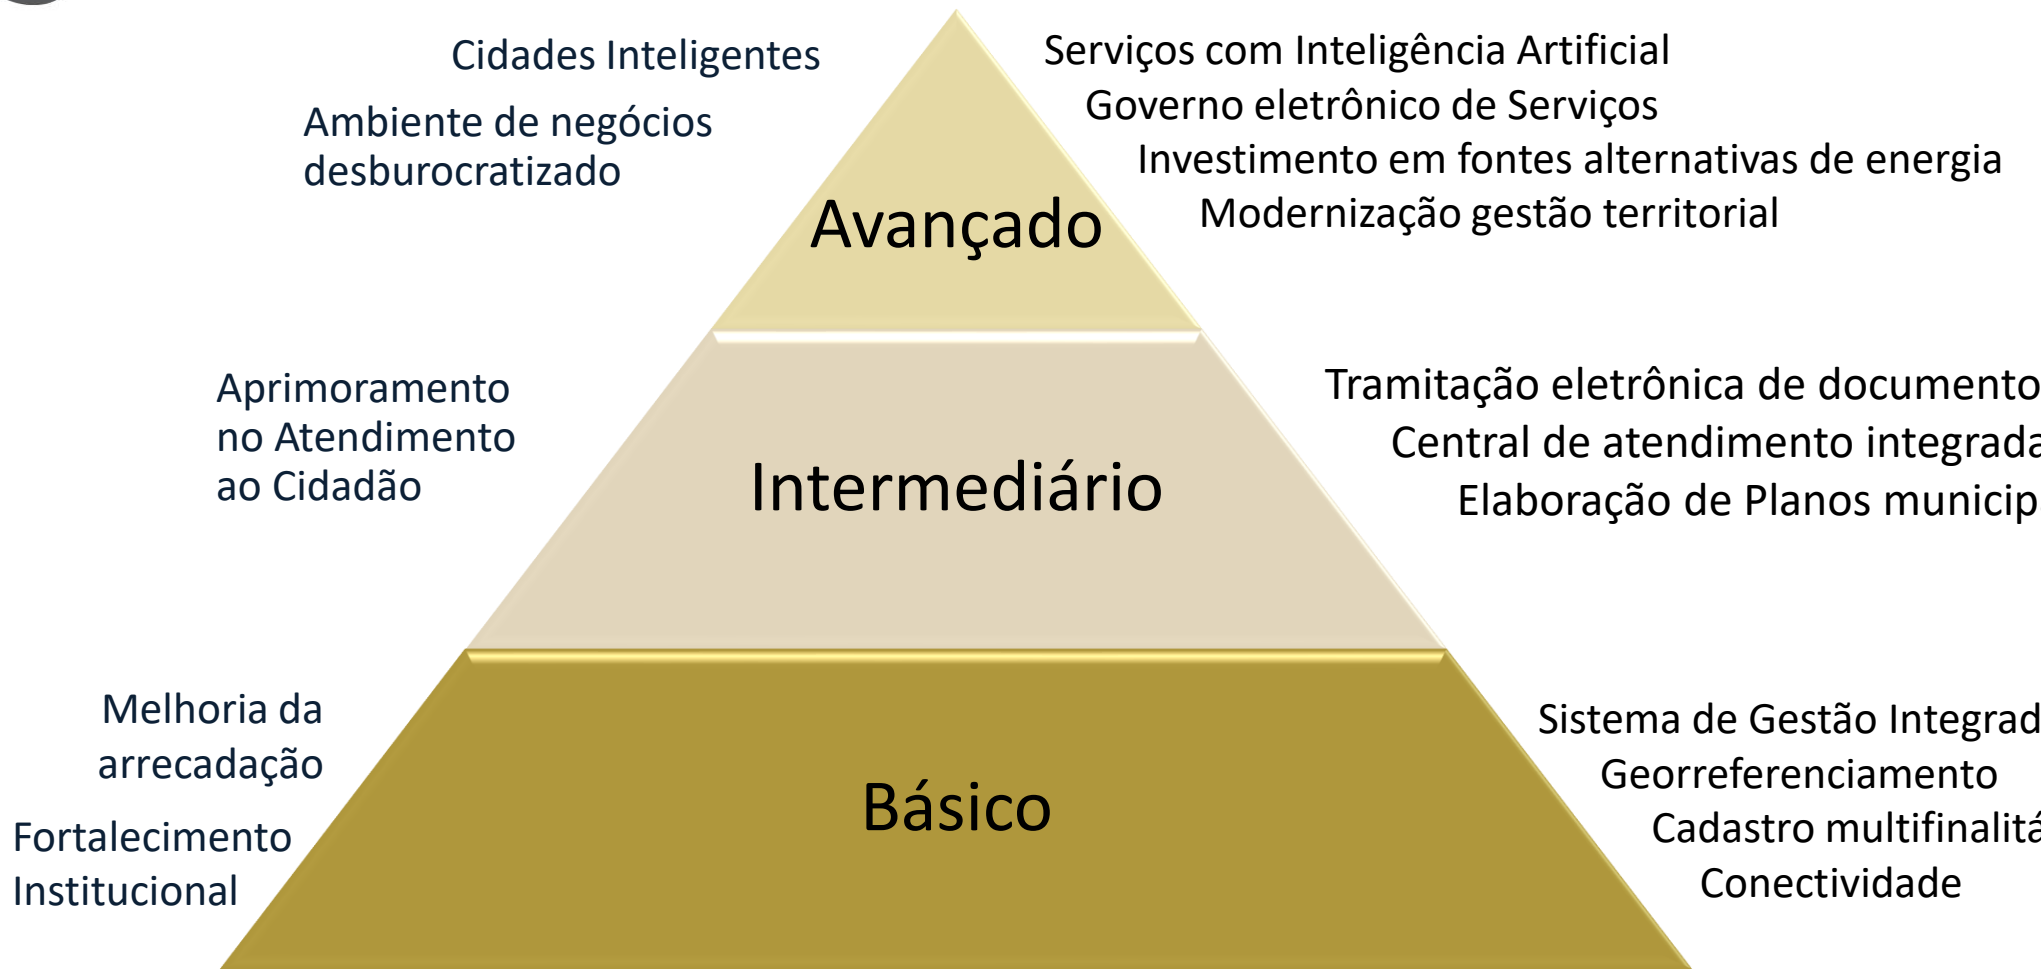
Cidades Inteligentes

Ambiente de negócios desburocratizado

Avançado

Serviços com Inteligência Artificial
Governo eletrônico de Serviços
Investimento em fontes alternativas de energia
Modernização gestão territorial

Aprimoramento no Atendimento ao Cidadão

Intermediário

Tramitação eletrônica de documento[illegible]
Central de atendimento integrad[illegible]
Elaboração de Planos municip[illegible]

Melhoria da arrecadação

Fortalecimento Institucional

Básico

Sistema de Gestão Integrad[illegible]
Georreferenciamento
Cadastro multifinalit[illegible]
Conectividade